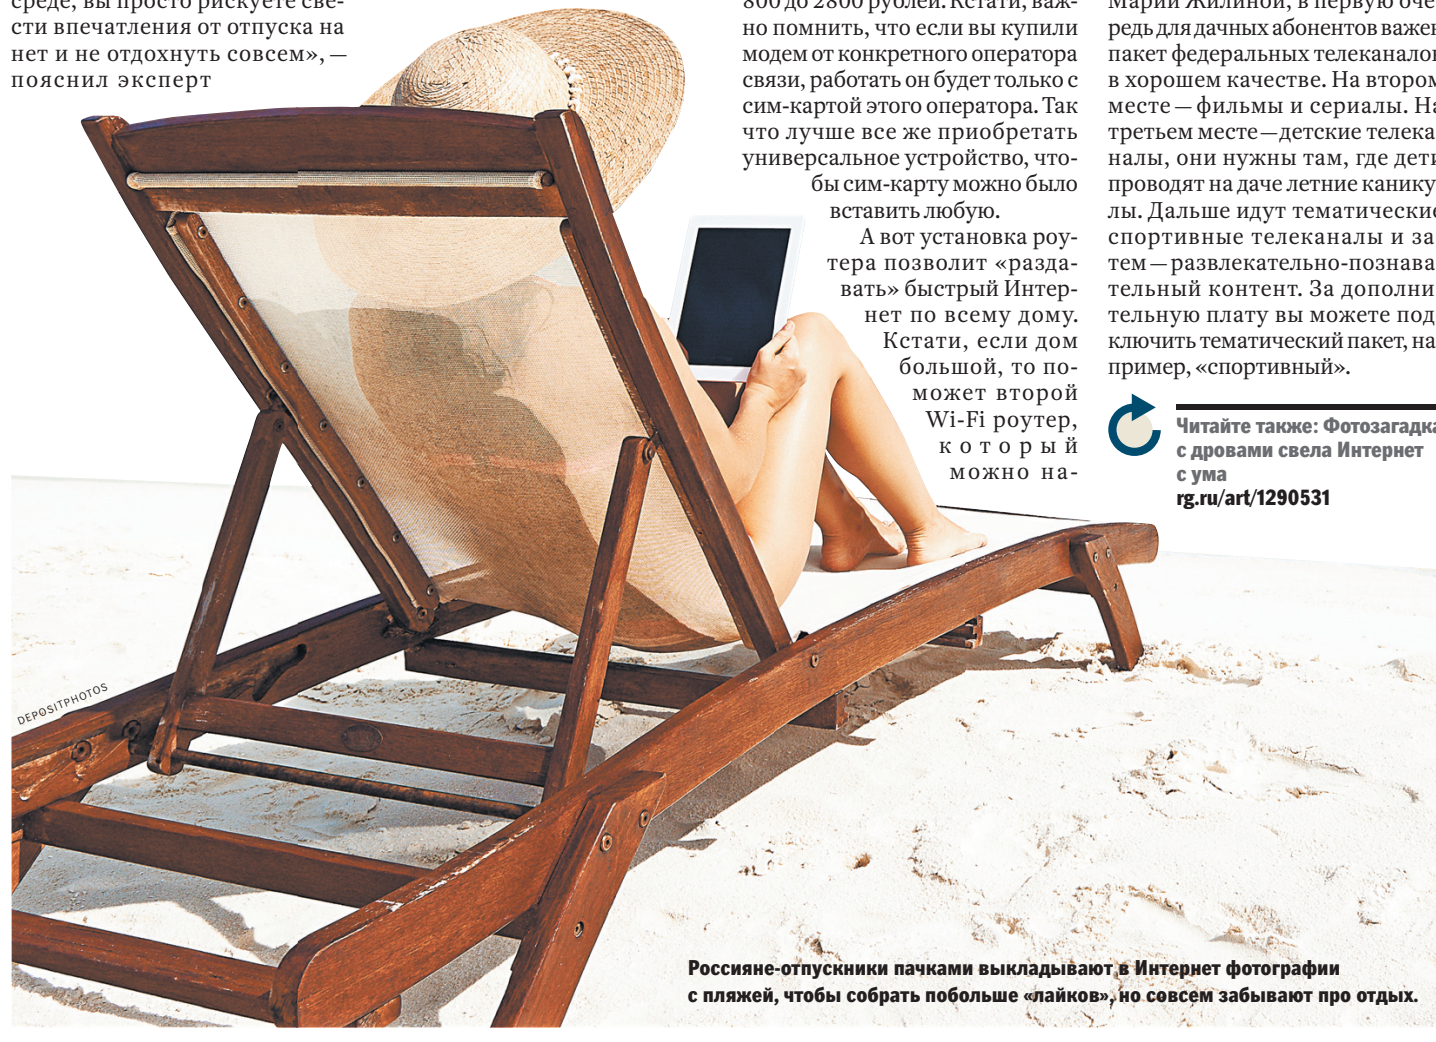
среде, вы просто рискуете свести впечатления от отпуска на нет и не отдохнуть совсем», — пояснил эксперт

800 до 2800 рублей. Кстати, важно помнить, что если вы купили модем от конкретного оператора связи, работать он будет только с сим-картой этого оператора. Так что лучше все же приобретать универсальное устройство, чтобы сим-карту можно было вставить любую.

А вот установка роутера позволит «раздавать» быстрый Интернет по всему дому. Кстати, если дом большой, то поможет второй Wi-Fi роутер, который можно на-

Марии Жилиной, в первую очередь для дачных абонентов важен пакет федеральных телеканалов в хорошем качестве. На втором месте — фильмы и сериалы. На третьем месте — детские телеканалы, они нужны там, где дети проводят на даче летние каникулы. Дальше идут тематические спортивные телеканалы и за тем — развлекательно-познавательный контент. За дополнительную плату вы можете подключить тематический пакет, например, «спортивный».

Читайте также: Фотозагадка с дровами свела Интернет с ума
rg.ru/art/1290531

DEPOSITPHOTOS

Россияне-отпускники пачками выкладывают в Интернет фотографии с пляжей, чтобы собрать побольше «лайков», но совсем забывают про отдых.